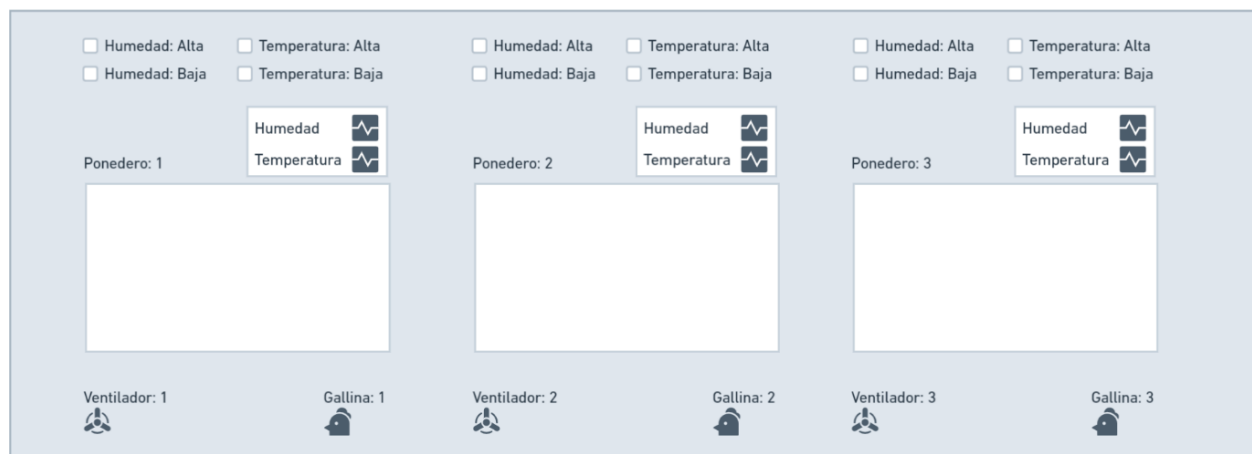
Humedad: Alta
Temperatura: Alta
Humedad: Baja
Temperatura: Baja

Humedad
Temperatura
Ponedero: 1

Ventilador: 1
Gallina: 1

Humedad: Alta
Temperatura: Alta
Humedad: Baja
Temperatura: Baja

Humedad
Temperatura
Ponedero: 2

Ventilador: 2
Gallina: 2

Humedad: Alta
Temperatura: Alta
Humedad: Baja
Temperatura: Baja

Humedad
Temperatura
Ponedero: 3

Ventilador: 3
Gallina: 3